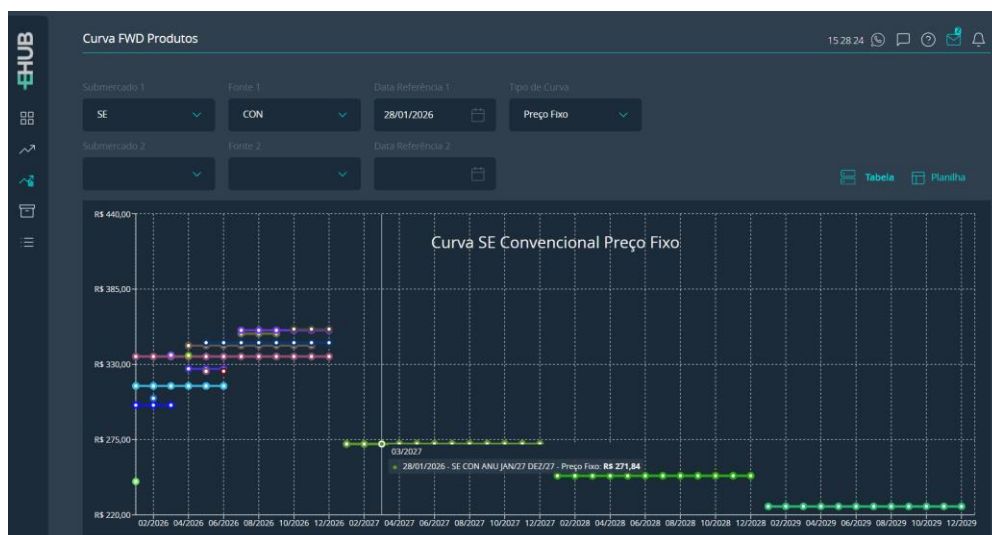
EHUB

Curva FWD Produtos

15:28:24

Submercado 1
SE
Fonte 1
CON
Data Referência 1
28/01/2026
Tipo de Curva
Preço Fixo

Submercado 2
Fonte 2
Data Referência 2

Tabela
Planilha

Curva SE Convencional Preço Fixo

R$ 440,00
R$ 385,00
R$ 330,00
R$ 275,00
R$ 220,00

03/2027
28/01/2026 - SE CON ANU JAN/27 DEZ/27 - Preço Fixo: R$ 271,84

02/2026 04/2026 06/2026 08/2026 10/2026 12/2026 02/2027 04/2027 06/2027 08/2027 10/2027 12/2027 02/2028 04/2028 06/2028 08/2028 10/2028 12/2028 02/2029 04/2029 06/2029 08/2029 10/2029 12/2029